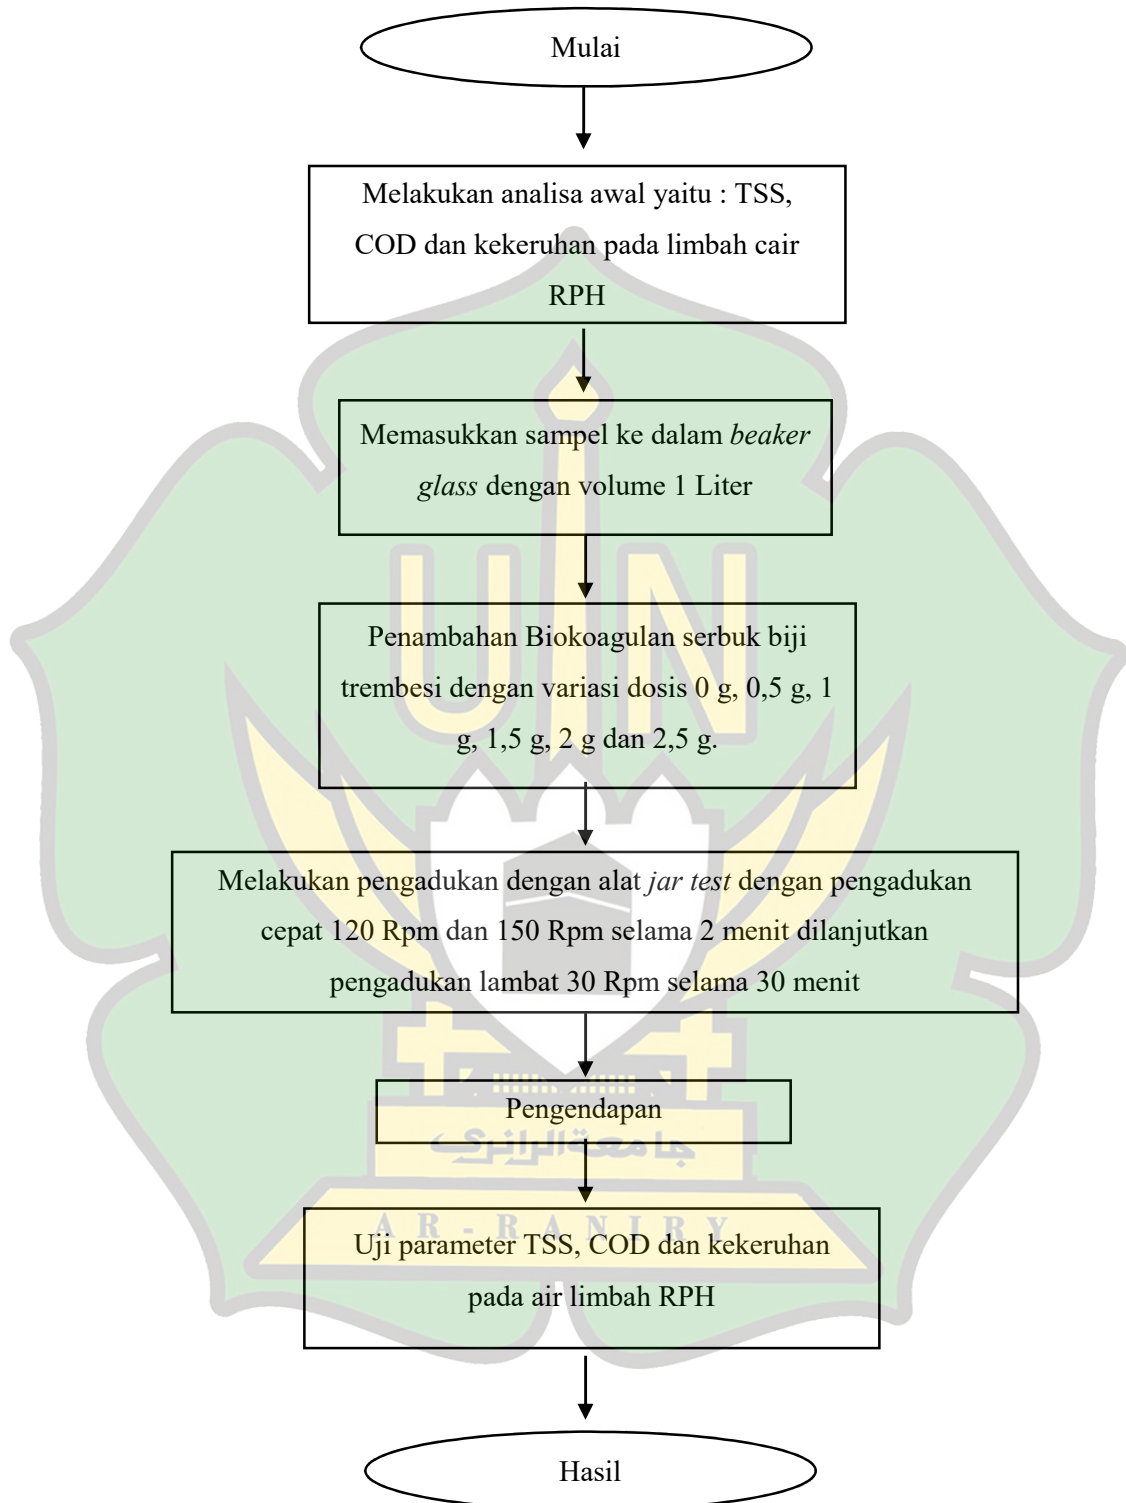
Mulai

Melakukan analisa awal yaitu : TSS, COD dan kekeruhan pada limbah cair RPH

Memasukkan sampel ke dalam *beaker glass* dengan volume 1 Liter

Penambahan Biokoagulan serbuk biji trembesi dengan variasi dosis 0 g, 0,5 g, 1 g, 1,5 g, 2 g dan 2,5 g.

Melakukan pengadukan dengan alat *jar test* dengan pengadukan cepat 120 Rpm dan 150 Rpm selama 2 menit dilanjutkan pengadukan lambat 30 Rpm selama 30 menit

Pengendapan

جامعة الرانري

AR-RANIRY

Uji parameter TSS, COD dan kekeruhan pada air limbah RPH

Hasil